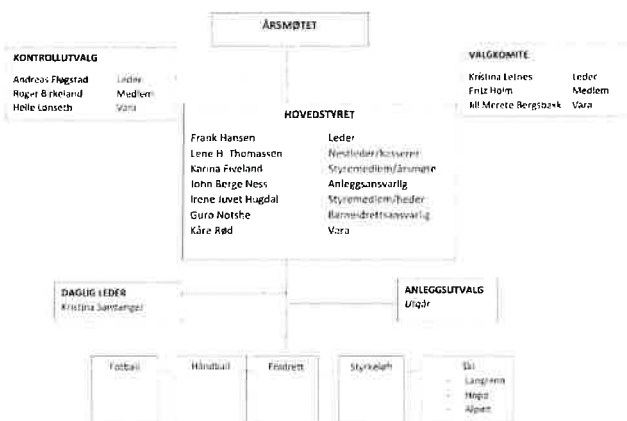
ÅRSMØTET

KONTROLLUTVALG

| | |
|---|---|
| Andreas Fløgstad | Leder |
| Roger Birkeland | Medlem |
| Helle Lanseth | Vara |

VALGKOMITE

| | |
|---|---|
| Kristina Letnes | Leder |
| Fritz Holm | Medlem |
| Mi Merete Bergsbask | Vara |

HOVEDSTYRET

| | |
|---|---|
| Frank Hansen | Leder |
| Lene H. Thomassen | Nestleder/kasserer |
| Karina Eiveland | Styremedlem/årsmøte |
| John Berge Ness | Anleggsansvarlig |
| Irene Juvet Hugdal | Styremedlem/heder |
| Guro Notshe | Barneidrettsansvarlig |
| Kåre Rød | Vara |

DAGLIG LEDER
Kristina Samtanger

ANLEGGSUTVALG
Utgår

Fotball

Håndball

Friidrett

Styrkeløft

Ski
- Langrenn
- Hopp
- Alpint